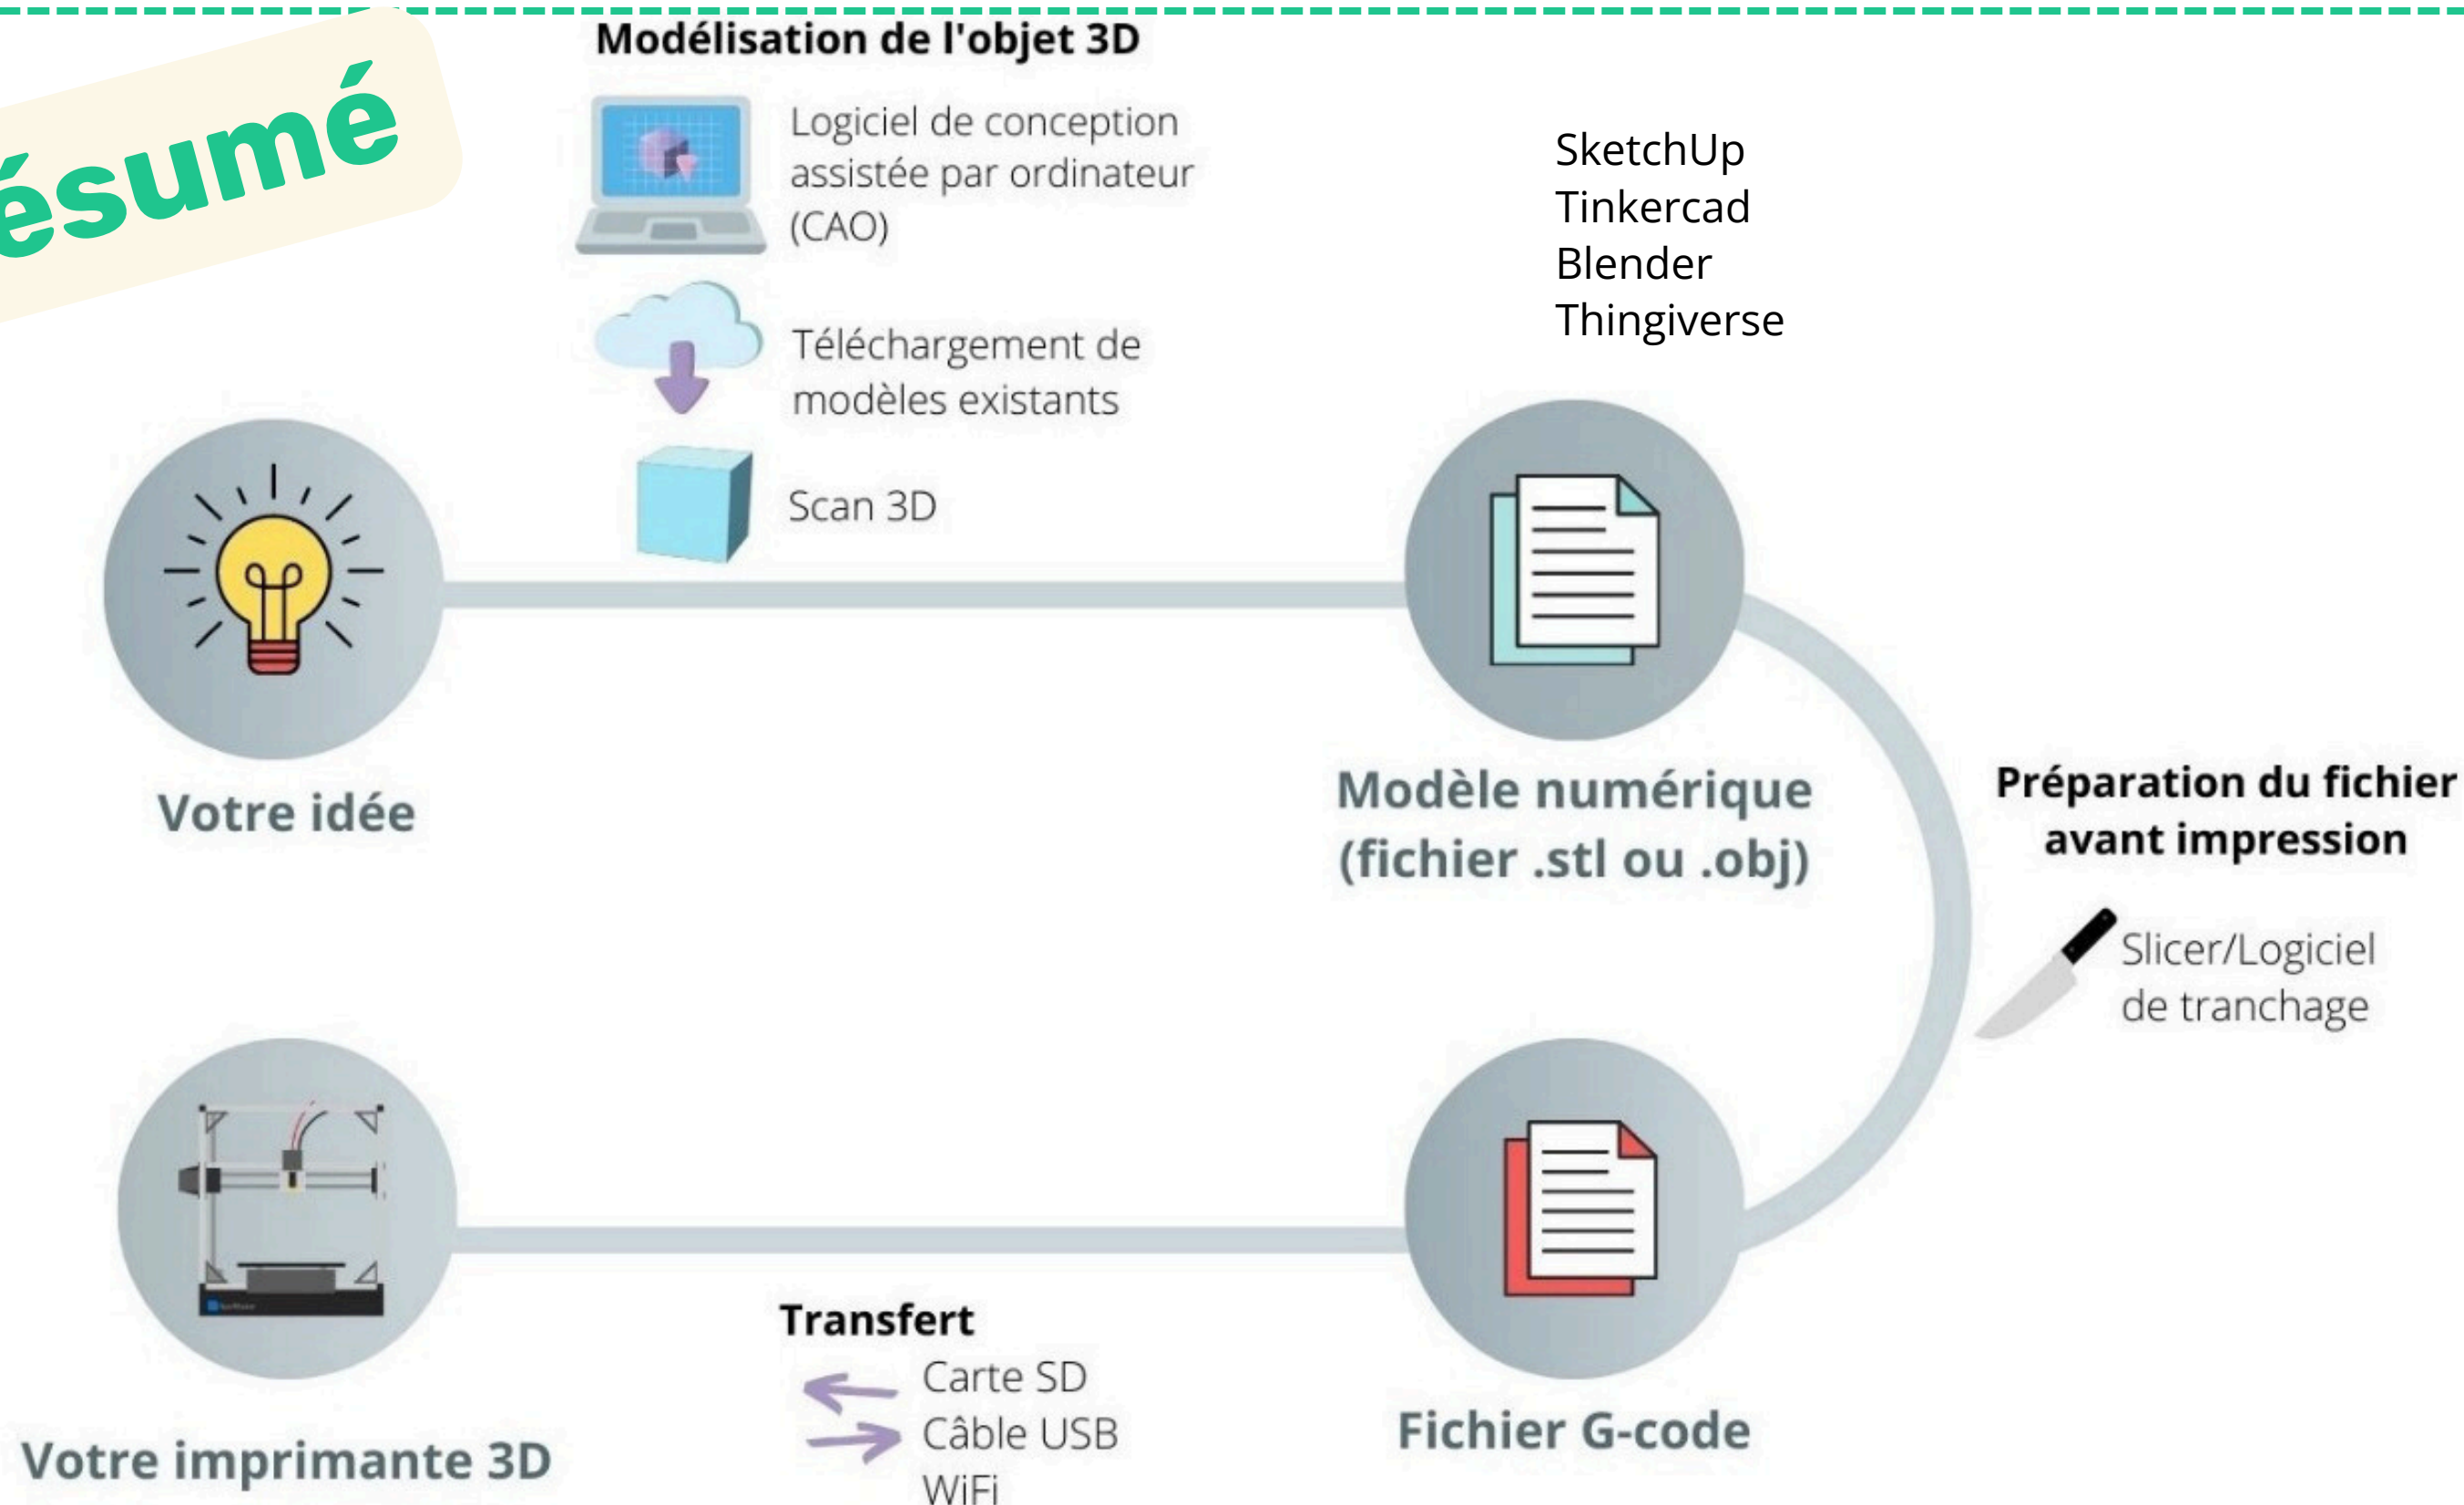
ésumé

Modélisation de l'objet 3D

Logiciel de conception assistée par ordinateur (CAO)

Téléchargement de modèles existants

Scan 3D

SketchUp
Tinkercad
Blender
Thingiverse

Votre idée

Modèle numérique (fichier .stl ou .obj)

Préparation du fichier avant impression

Slicer/Logiciel de tranchage

Votre imprimante 3D

Transfert
Carte SD
Câble USB
WiFi

Fichier G-code